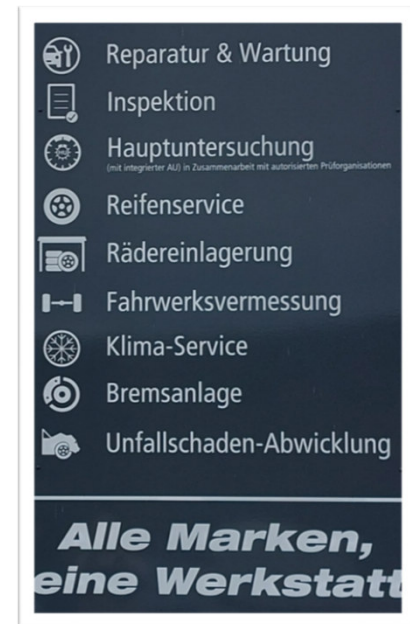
Reparatur & Wartung
Inspektion
Hauptuntersuchung
(mit integrierter AU) in Zusammenarbeit mit autorisierten Prüforganisationen
Reifenservice
Rädereinlagerung
Fahrwerksvermessung
Klima-Service
Bremsanlage
Unfallschaden-Abwicklung

Alle Marken,
eine Werkstatt